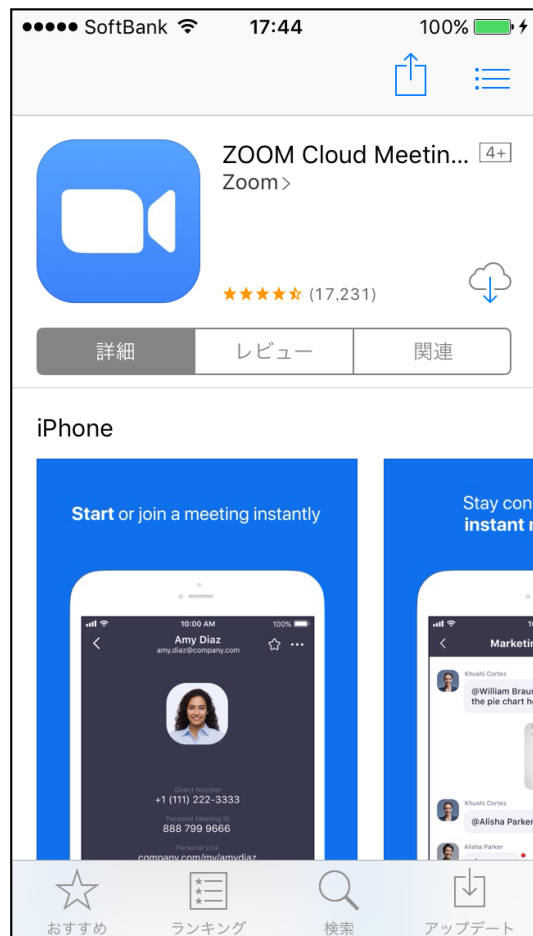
●●●●● SoftBank 17:44 100%

ZOOM Cloud Meetin... 4+
Zoom>

★★★★☆ (17,231)

詳細 レビュー 関連

iPhone

Start or join a meeting instantly

10:00 AM 100%
Amy Diaz
amy.diaz@company.com

Direct Number
+1 (111) 222-3333
Personal Meeting ID
888 799 9666
Personal Link
company.com/my/amydiaz

Stay con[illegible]
instant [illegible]

Marketin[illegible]
Khushi Cortez
@William Braun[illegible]
the pie chart h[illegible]

Khushi Cortez
@Alisha Parker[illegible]
Alisha Parker

おすすめ ランキング 検索 アップデート